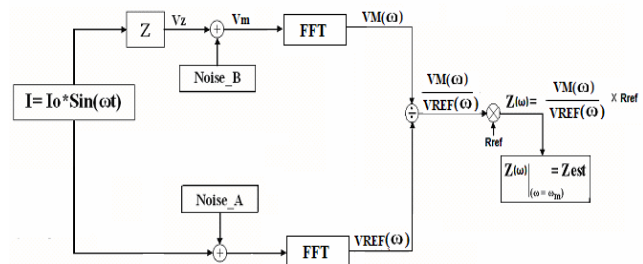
Z

Vz

Vm

FFT

VM(ω)

Noise_B

I= Io*Sin(ωt)

$\frac{VM(\omega)}{VREF(\omega)}$

$\div$

Rref

Z(ω)= $\frac{VM(\omega)}{VREF(\omega)}$ X Rref

Noise_A

FFT

VREF(ω)

$Z(\omega)\Big|_{(\omega=\omega_m)} = Zest$